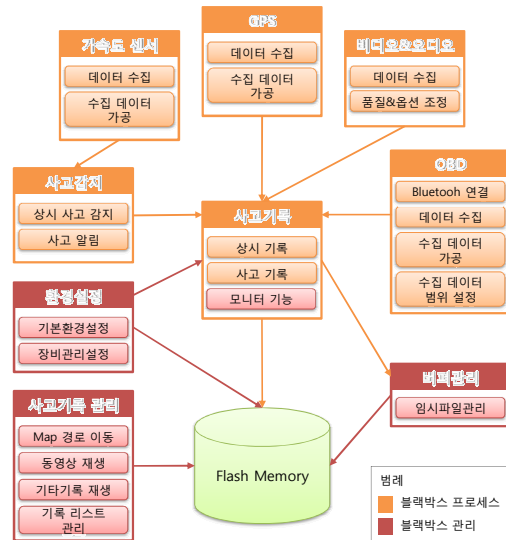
가속도 센서
데이터 수집
수집 데이터 가공

GPS
데이터 수집
수집 데이터 가공

비디오&오디오
데이터 수집
품질&옵션 조정

사고감지
상시 사고 감지
사고 알림

OBD
Bluetooh 연결
데이터 수집
수집 데이터 가공
수집 데이터 범위 설정

사고기록
상시 기록
사고 기록
모니터 기능

환경설정
기본환경설정
장비관리설정

버퍼관리
임시파일관리

사고기록 관리
Map 경로 이동
동영상 재생
기타기록 재생
기록 리스트 관리

Flash Memory

범례
블랙박스 프로세스
블랙박스 관리